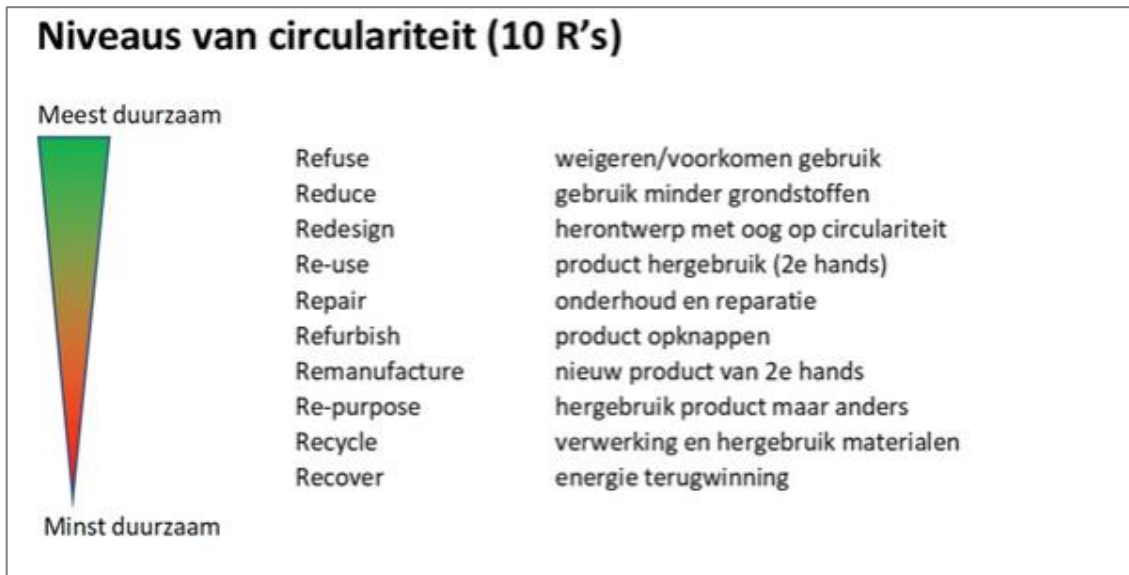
Niveaus van circulariteit (10 R's)

Meest duurzaam

| | |
|---|---|
| Refuse | weigeren/voorkomen gebruik |
| Reduce | gebruik minder grondstoffen |
| Redesign | herontwerp met oog op circulariteit |
| Re-use | product hergebruik (2e hands) |
| Repair | onderhoud en reparatie |
| Refurbish | product opknappen |
| Remanufacture | nieuw product van 2e hands |
| Re-purpose | hergebruik product maar anders |
| Recycle | verwerking en hergebruik materialen |
| Recover | energie terugwinning |

Minst duurzaam